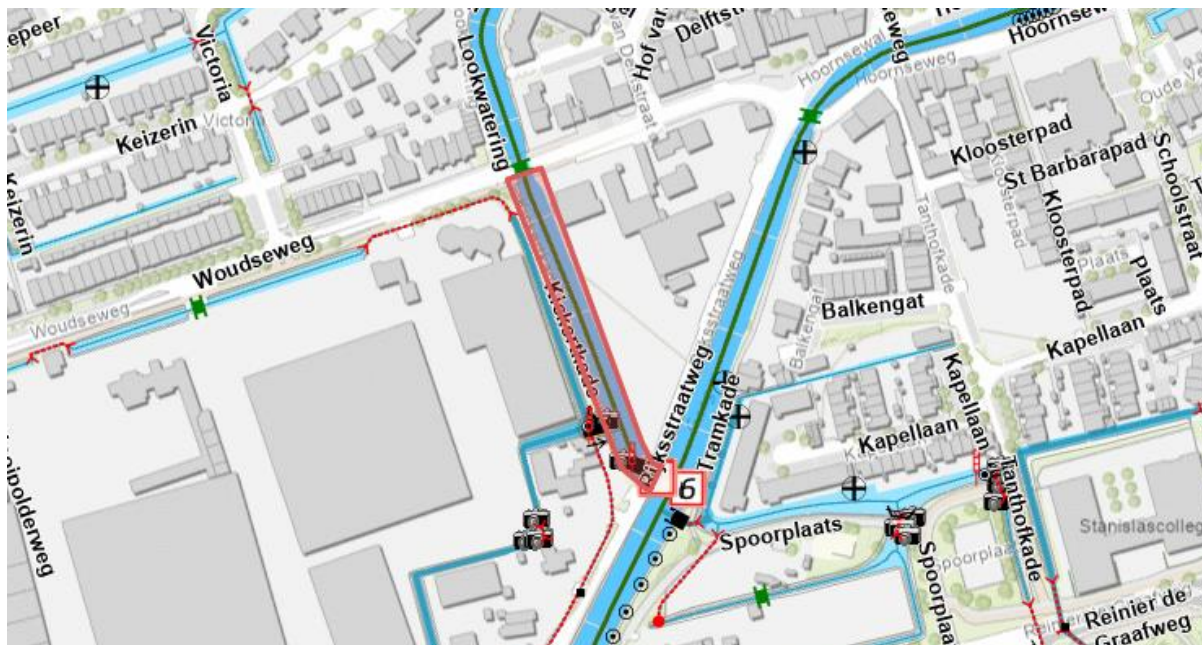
epeer
Victoria
Keizerin
Victo
Keizerin
Lookwatering
van Delfstraat
Hof van
Delftst
Hoornsewal
weg
Hoornseweg
Hoornseweg
Oude
Kloosterpad
St Barbarapad
Schoolstraat
Kloosterpad
Kloosterpad
Tanthofkade
Plaats
Plaats
Woudseweg
Woudseweg
Kiekenkade
Rijksstraatweg
Rijksstraatweg
Balkengat
Balkengat
Kapellaan
Kapellaan
Tramkade
Kapellaan
Kapellaan
Tanthofkade
6
Spoorplaats
Spoorplaats
Spoorplaats
Stanislascollege
polderweg
Reinier de
Graafweg